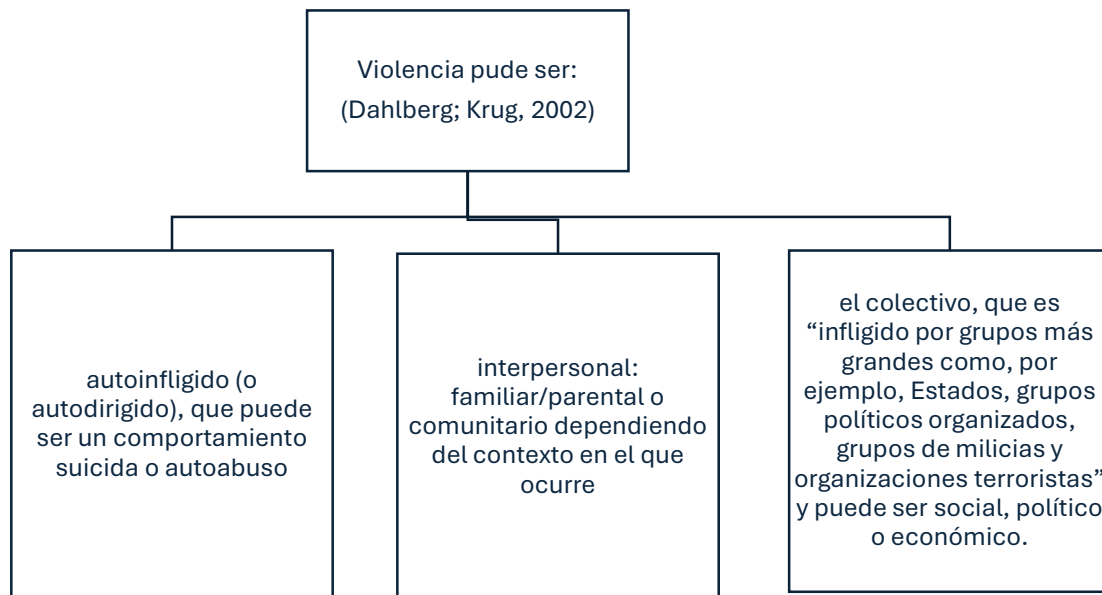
Violencia pude ser:
(Dahlberg; Krug, 2002)

autoinfligido (o autodirigido), que puede ser un comportamiento suicida o autoabuso

interpersonal: familiar/parental o comunitario dependiendo del contexto en el que ocurre

el colectivo, que es "infligido por grupos más grandes como, por ejemplo, Estados, grupos políticos organizados, grupos de milicias y organizaciones terroristas" y puede ser social, político o económico.